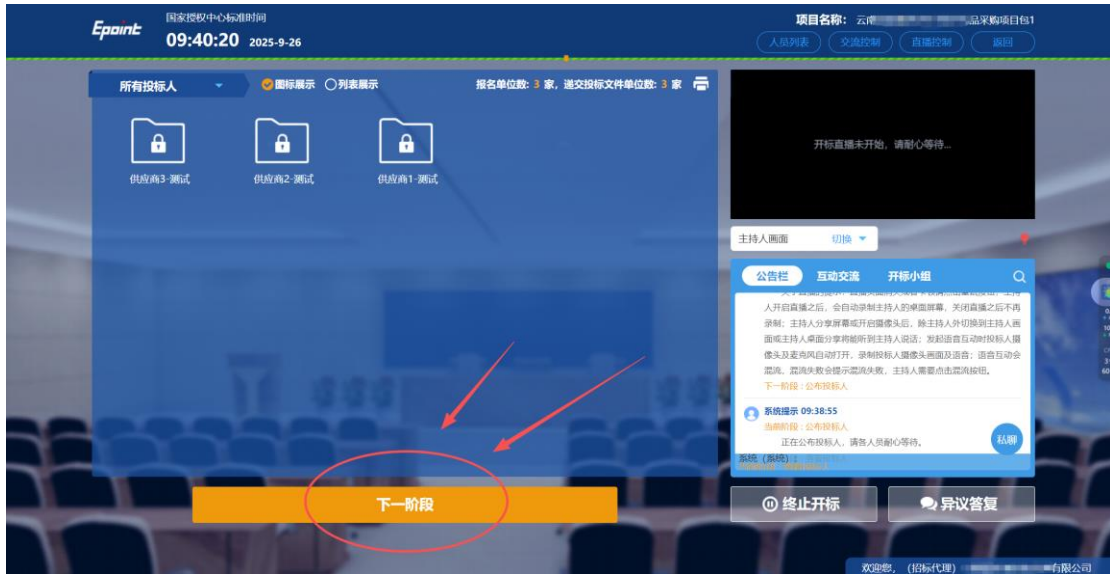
Epoint
国家授权中心标准时间
09:40:20 2025-9-26

项目名称: 云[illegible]品采购项目包1
人员列表 交流控制 直播控制 返回

所有投标人
图标展示 列表展示
报名单位数: 3 家, 递交投标文件单位数: 3 家

供应商3-测试
供应商2-测试
供应商1-测试

开标直播未开始，请耐心等待...

主持人画面
切换

公告栏 互动交流 开标小组

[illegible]人开启直播之后，会自动录制主持人的桌面屏幕，关闭直播之后不再录制；主持人分享屏幕或开启摄像头后，除主持人外切换到主持人画面或主持人桌面分享将能听到主持人说话；发起语音互动时投标人摄像头及麦克风自动打开，录制投标人摄像头画面及语音；语音互动会混流，混流失败会提示混流失败，主持人需要点击混流按钮。
下一阶段：公布投标人

系统提示 09:38:55
当前阶段：公布投标人
正在公布投标人，请各人员耐心等待。

私聊

系统(系统)：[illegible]
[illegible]

下一阶段

终止开标
异议答复

欢迎您，(招标代理) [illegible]有限公司